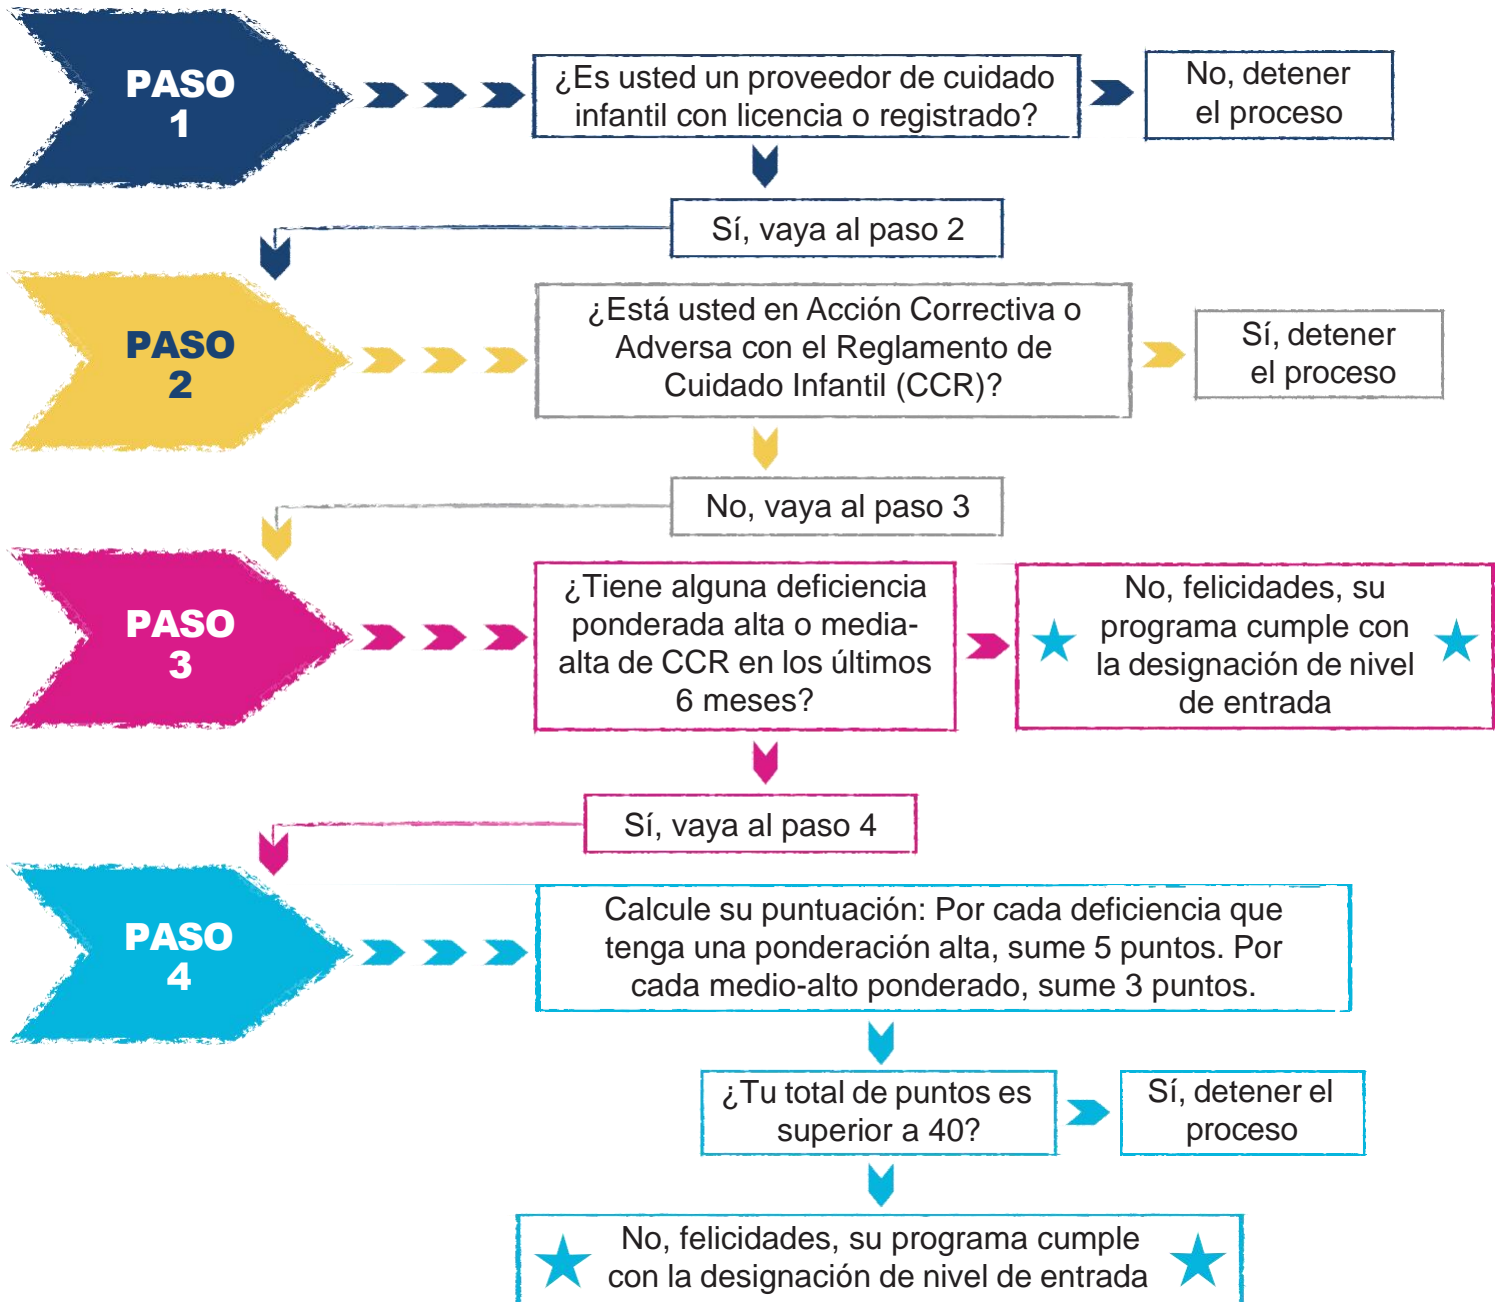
PASO 1

¿Es usted un proveedor de cuidado infantil con licencia o registrado?

No, detener el proceso

Sí, vaya al paso 2

PASO 2

¿Está usted en Acción Correctiva o Adversa con el Reglamento de Cuidado Infantil (CCR)?

Sí, detener el proceso

No, vaya al paso 3

PASO 3

¿Tiene alguna deficiencia ponderada alta o media-alta de CCR en los últimos 6 meses?

No, felicidades, su programa cumple con la designación de nivel de entrada

Sí, vaya al paso 4

PASO 4

Calcule su puntuación: Por cada deficiencia que tenga una ponderación alta, sume 5 puntos. Por cada medio-alto ponderado, sume 3 puntos.

¿Tu total de puntos es superior a 40?

Sí, detener el proceso

No, felicidades, su programa cumple con la designación de nivel de entrada